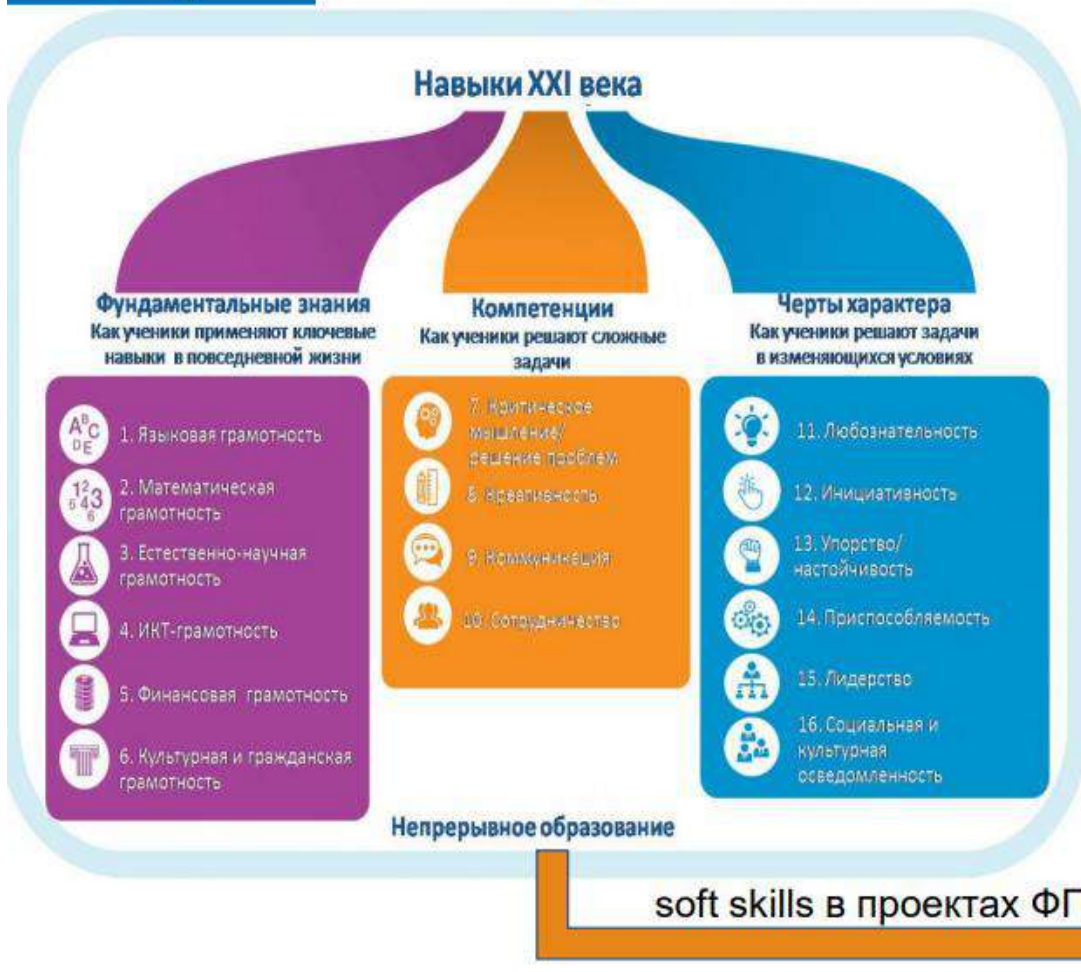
Навыки XXI века

Фундаментальные знания
Как ученики применяют ключевые навыки в повседневной жизни

Компетенции
Как ученики решают сложные задачи

Черты характера
Как ученики решают задачи в изменяющихся условиях

1. Языковая грамотность
2. Математическая грамотность
3. Естественно-научная грамотность
4. ИКТ-грамотность
5. Финансовая грамотность
6. Культурная и гражданская грамотность

7. Критическое мышление/ решение проблем
8. Креативность
9. Коммуникация
10. Сотрудничество

11. Любознательность
12. Инициативность
13. Упорство/ настойчивость
14. Приспособляемость
15. Лидерство
16. Социальная и культурная осведомленность

Непрерывное образование

soft skills в проектах ФГ